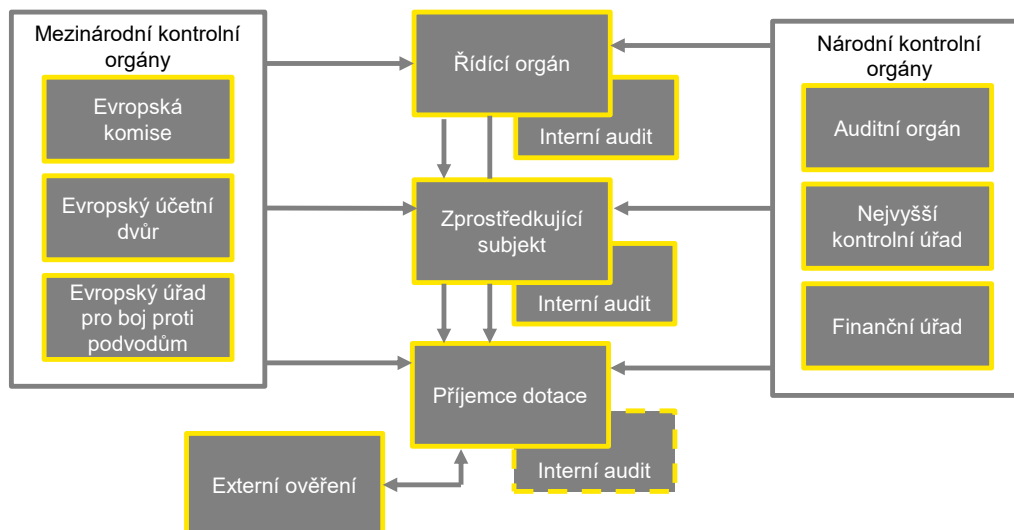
Mezinárodní kontrolní orgány

Evropská komise

Evropský účetní dvůr

Evropský úřad pro boj proti podvodům

Řídící orgán

Interní audit

Zprostředkující subjekt

Interní audit

Příjemce dotace

Interní audit

Externí ověření

Národní kontrolní orgány

Auditní orgán

Nejvyšší kontrolní úřad

Finanční úřad